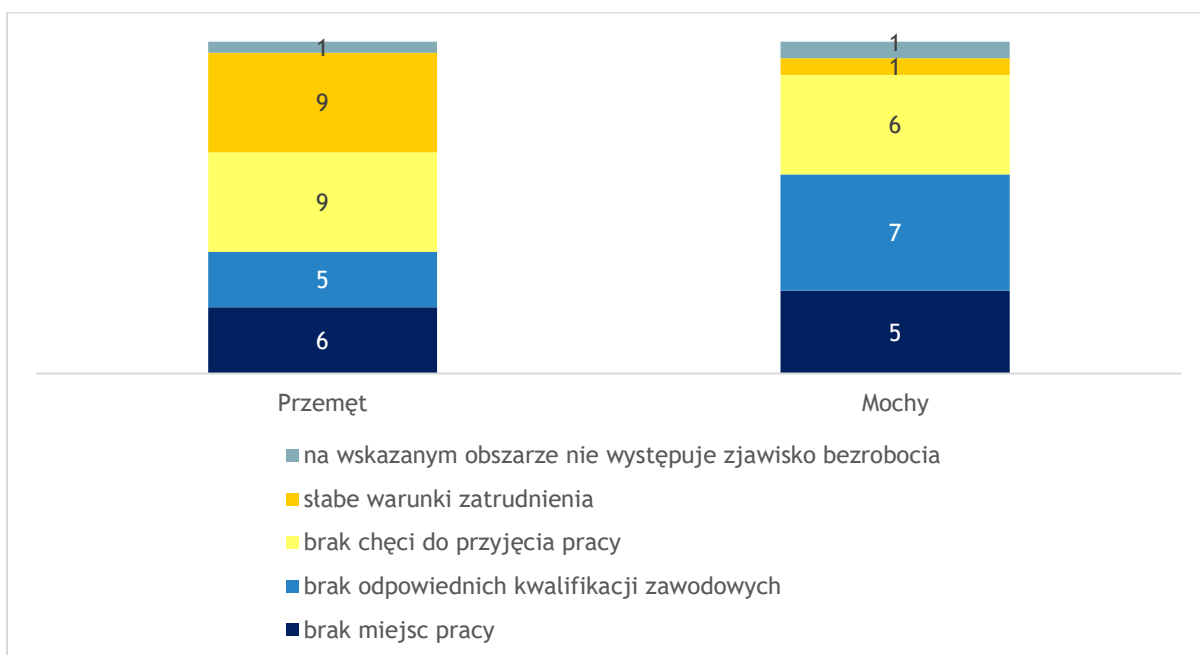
1
9
9
5
6

1
1
6
7
5

Przemęt

Mochy

na wskazanym obszarze nie występuje zjawisko bezrobocia

słabe warunki zatrudnienia

brak chęci do przyjęcia pracy

brak odpowiednich kwalifikacji zawodowych

brak miejsc pracy